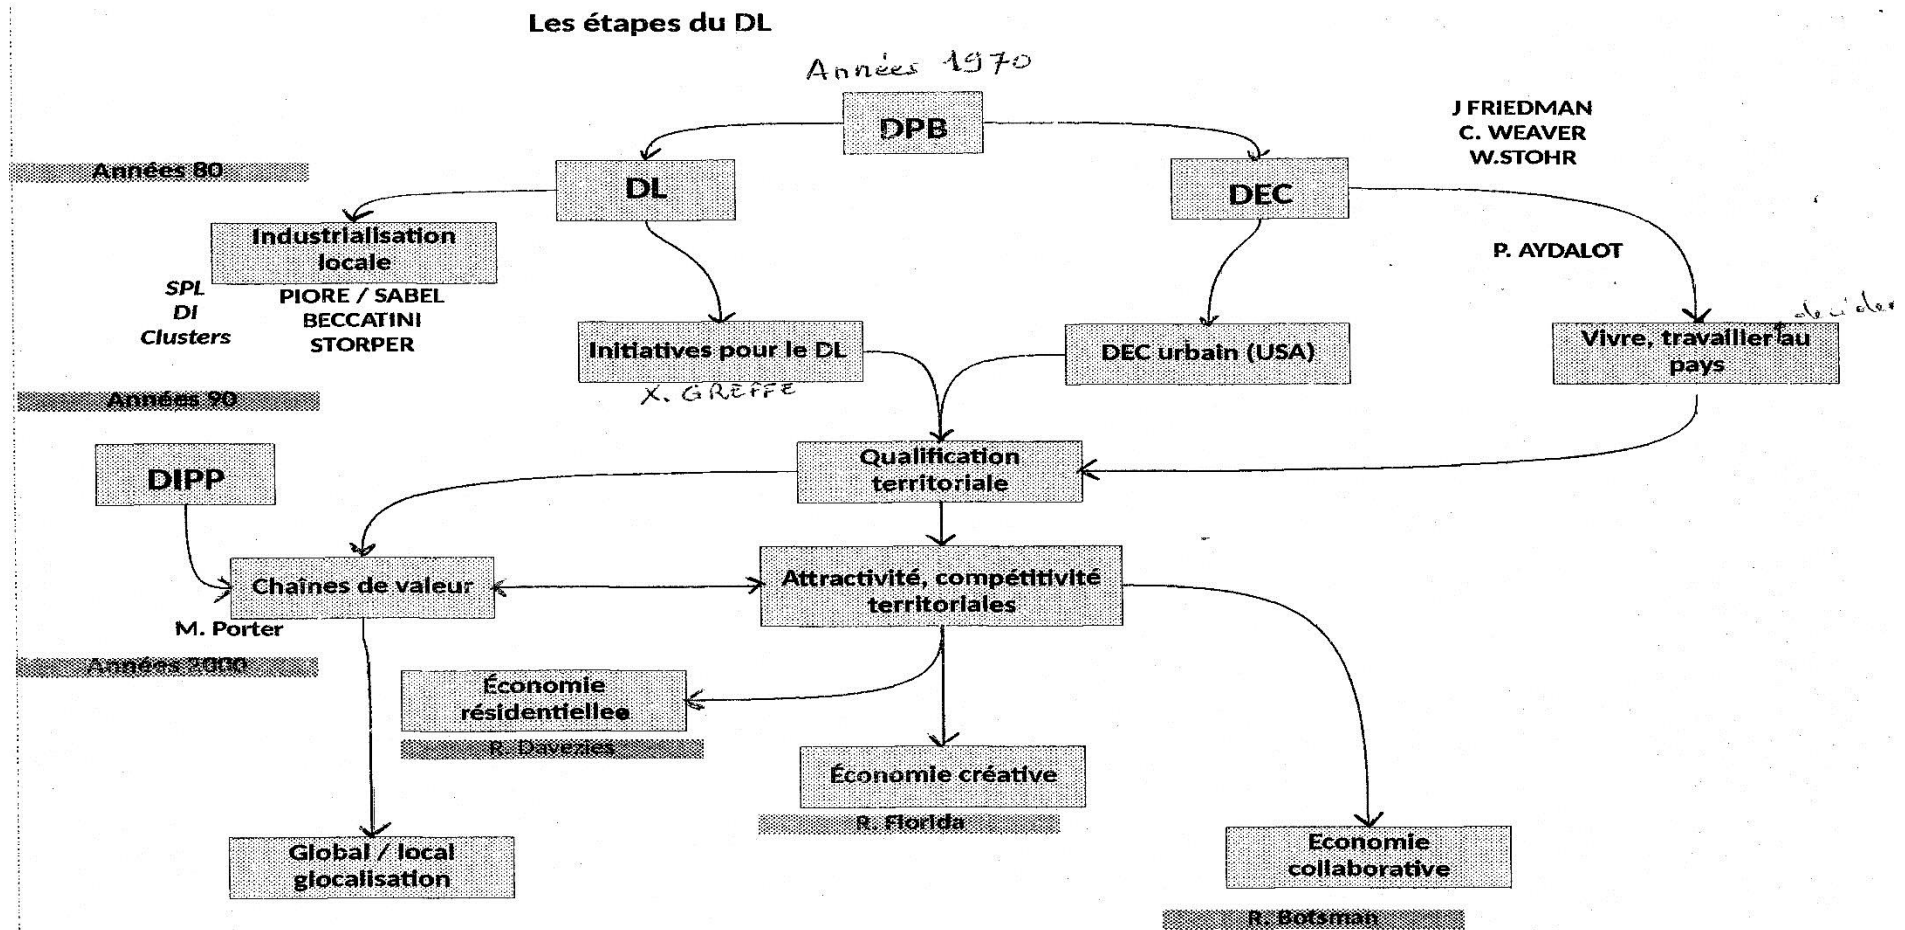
Les étapes du DL

Années 1970

DPB

J FRIEDMAN
C. WEAVER
W.STOHR

Années 80

DL

DEC

Industrialisation locale

P. AYDALOT

SPL
DI
Clusters

PIORE / SABEL
BECCATINI
STORPER

Initiatives pour le DL

DEC urbain (USA)

décider

Vivre, travailler au pays

X. GREFFE

Années 90

DIPP

Qualification territoriale

Chaînes de valeur

Attractivité, compétitivité territoriales

M. Porter

Années 2000

Économie résidentiellee

R. Davezies

Économie créative

R. Florida

Global / local glocalisation

Economie collaborative

R. Botsman